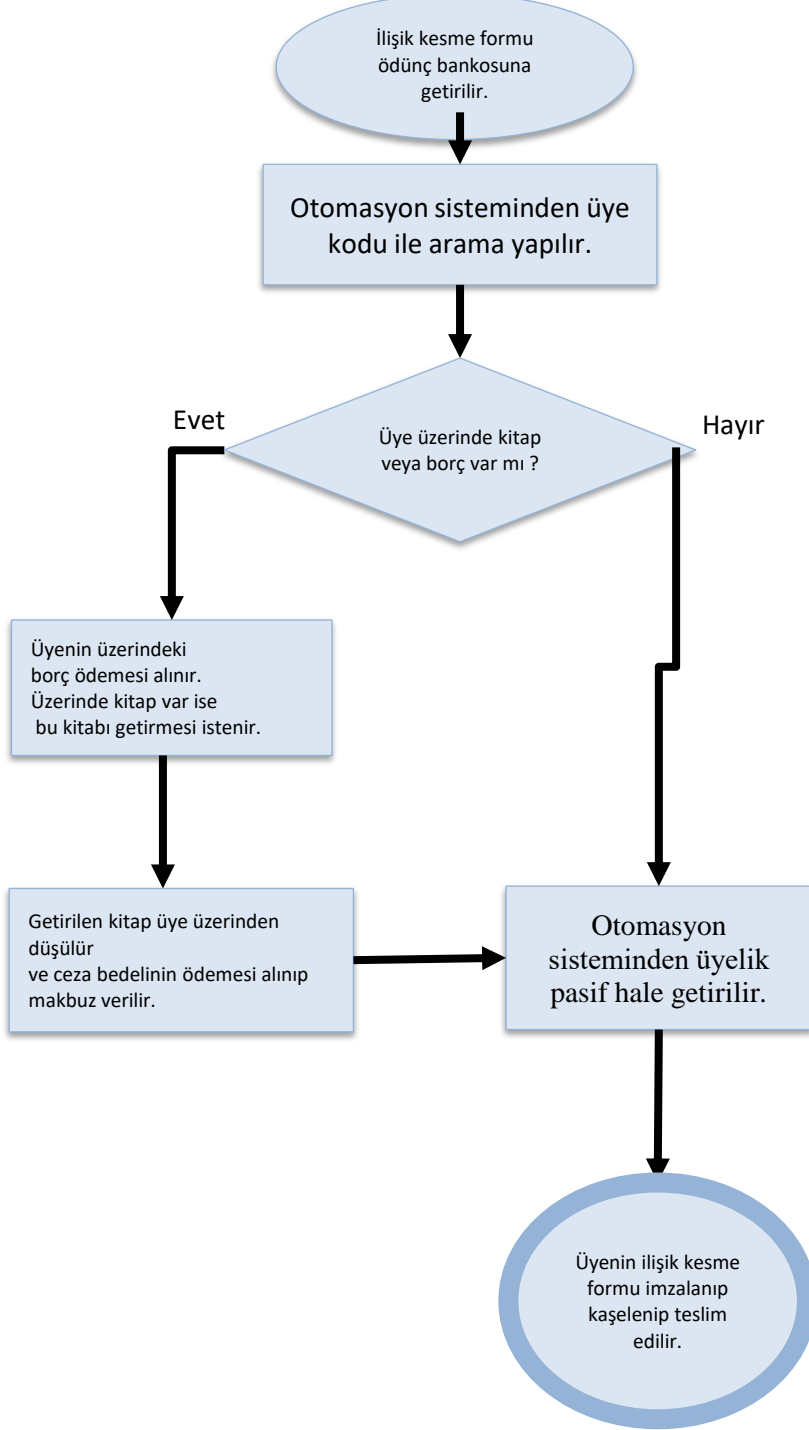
İlişik kesme formu ödünç bankosuna getirilir.

Otomasyon sisteminden üye kodu ile arama yapılır.

Evet

Üye üzerinde kitap veya borç var mı ?

Hayır

Üyenin üzerindeki borç ödemesi alınır. Üzerinde kitap var ise bu kitabı getirmesi istenir.

Getirilen kitap üye üzerinden düşülür
ve ceza bedelinin ödemesi alınıp makbuz verilir.

Otomasyon sisteminden üyelik pasif hale getirilir.

Üyenin ilişik kesme formu imzalanıp kaşelenip teslim edilir.